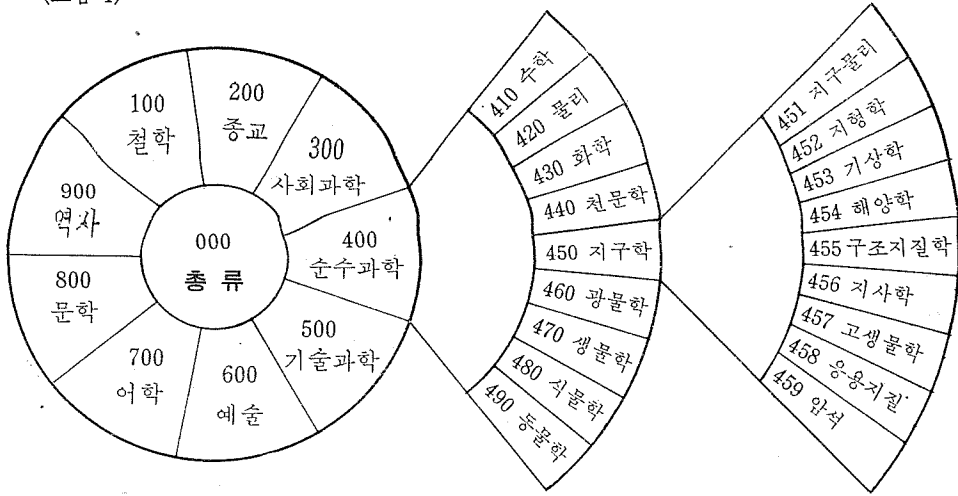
(그림 1)

100
철학

200
종교

300
사회과학

900
역사

000
총 류

400
순수과학

800
문학

500
기술과학

700
어학

600
예술

410 수학
420 물리
430 화학
440 천문학
450 지구학
460 광물학
470 생물학
480 식물학
490 동물학

451 지구물리
452 지형학
453 기상학
454 해양학
455 구조지질학
456 지사학
457 고생물학
458 응용지질
459 암석